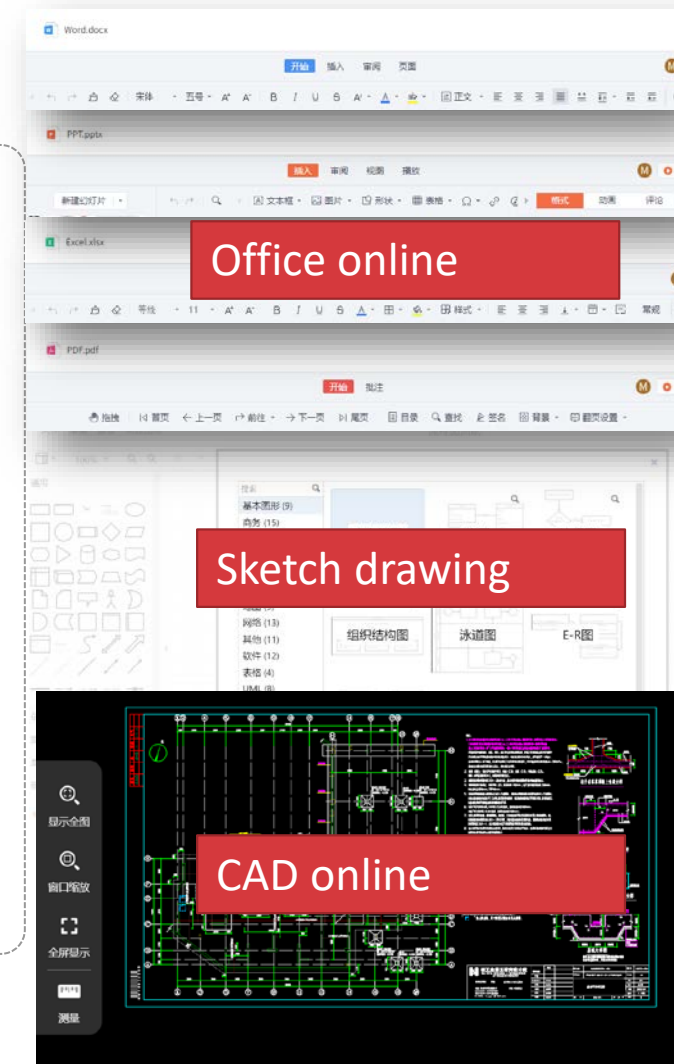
Word.docx

开始 插入 审阅 页面

宋体 五号 正文

PPT.pptx

插入 审阅 视图 播放

新建幻灯片 文本框 图片 形状 表格 格式 动画 评论

Excel.xlsx

Office online

等线 11 样式 常规

PDF.pdf

开始 批注

拖拽 首页 上一页 前往 下一页 尾页 目录 查找 签名 背景 翻页设置

搜索

基本图形 (9)

商务 (15)

Sketch drawing

网络 (13)

其他 (11)

软件 (12)

表格 (4)

UML (8)

组织结构图

泳道图

E-R图

显示全图

窗口缩放

全屏显示

测量

CAD online